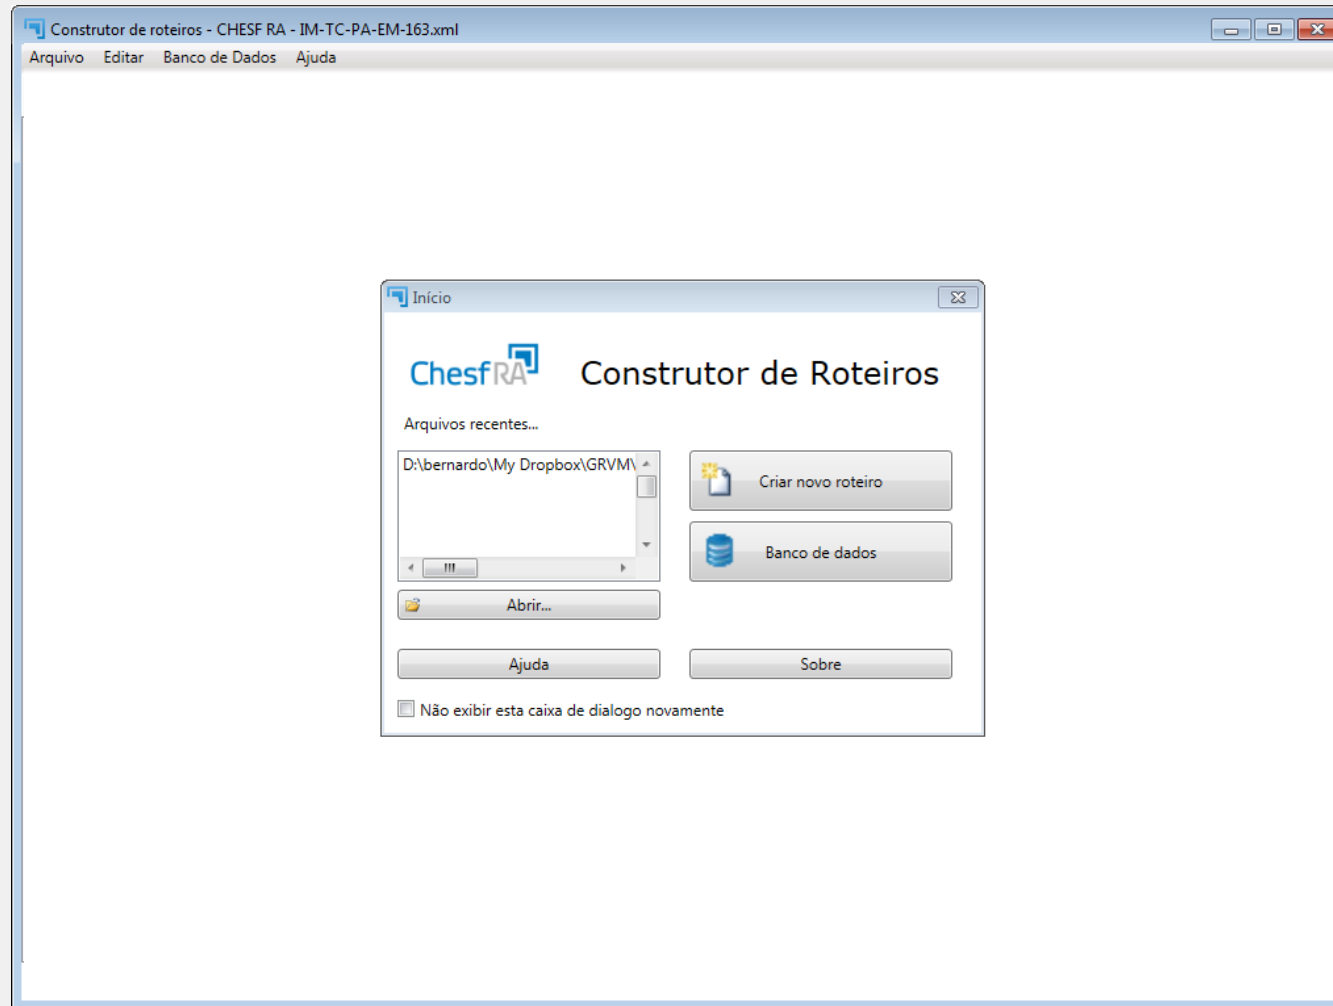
Construtor de roteiros - CHESF RA - IM-TC-PA-EM-163.xml

Arquivo Editar Banco de Dados Ajuda

Início

ChesfRA Construtor de Roteiros

Arquivos recentes...

D:\bernardo\My Dropbox\GRVM\

Criar novo roteiro

Banco de dados

Abrir...

Ajuda

Sobre

Não exibir esta caixa de dialogo novamente